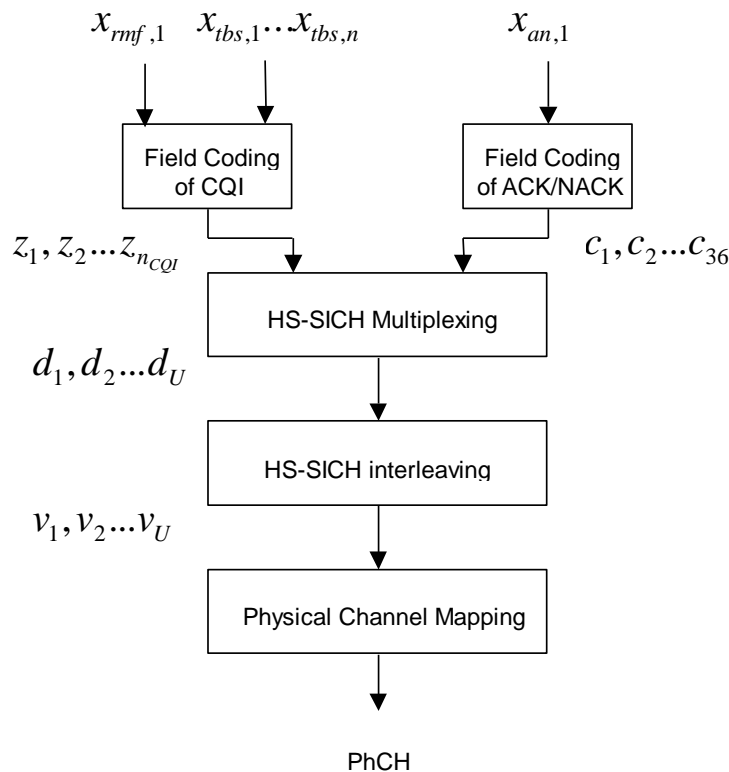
$x_{rmf,1}$ $x_{tbs,1}...x_{tbs,n}$ $x_{an,1}$

Field Coding of CQI

Field Coding of ACK/NACK

$z_1, z_2...z_{n_{CQI}}$

$c_1, c_2...c_{36}$

HS-SICH Multiplexing

$d_1, d_2...d_U$

HS-SICH interleaving

$v_1, v_2...v_U$

Physical Channel Mapping

PhCH